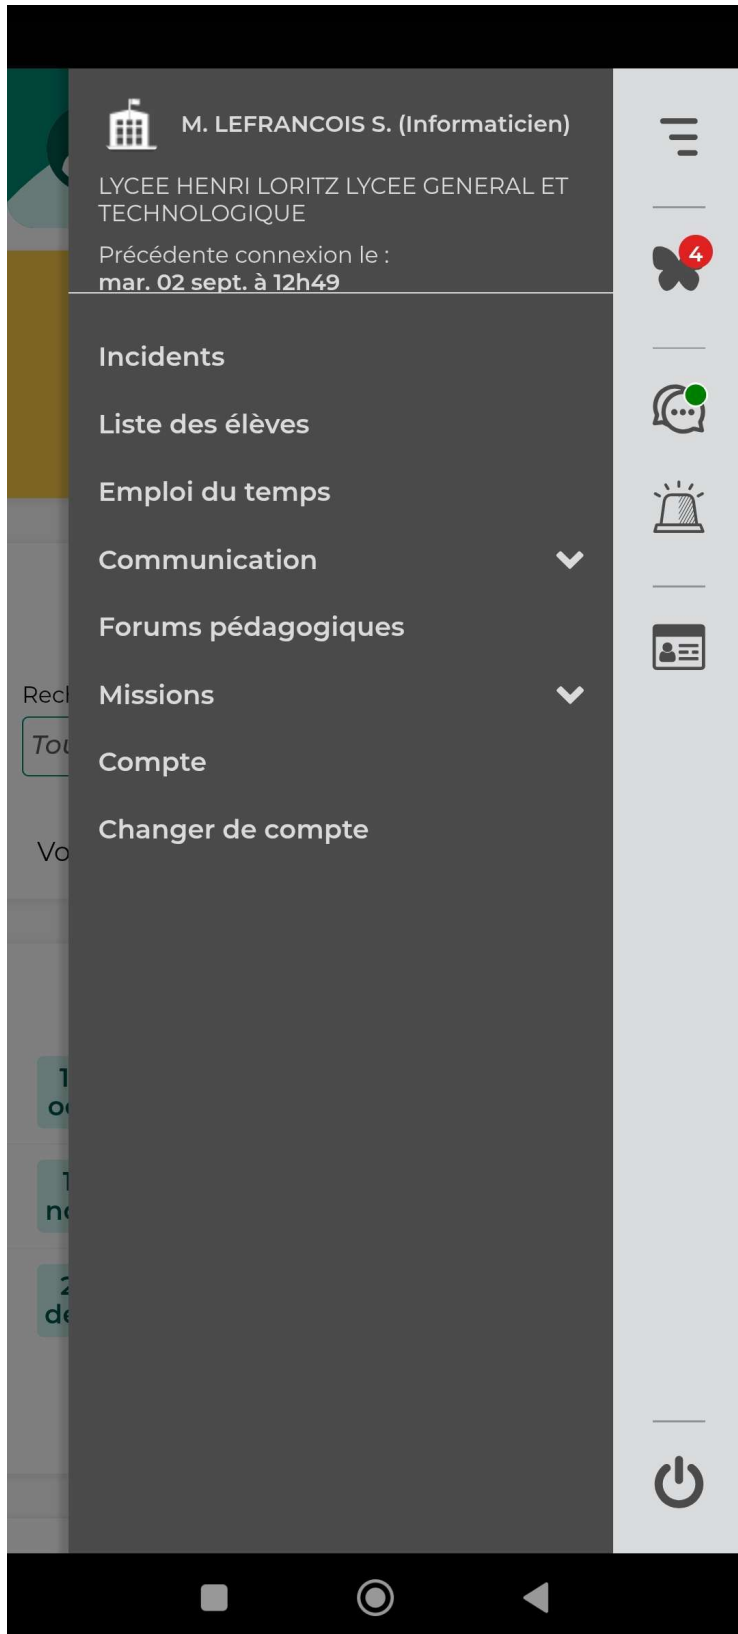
M. LEFRANCOIS S. (Informaticien)

LYCEE HENRI LORITZ LYCEE GENERAL ET TECHNOLOGIQUE

Précédente connexion le :
mar. 02 sept. à 12h49

Incidents

Liste des élèves

Emploi du temps

Communication

Forums pédagogiques

Missions

Compte

Changer de compte

4

Rec

Tou

Vo

1
o

1
n

2
de